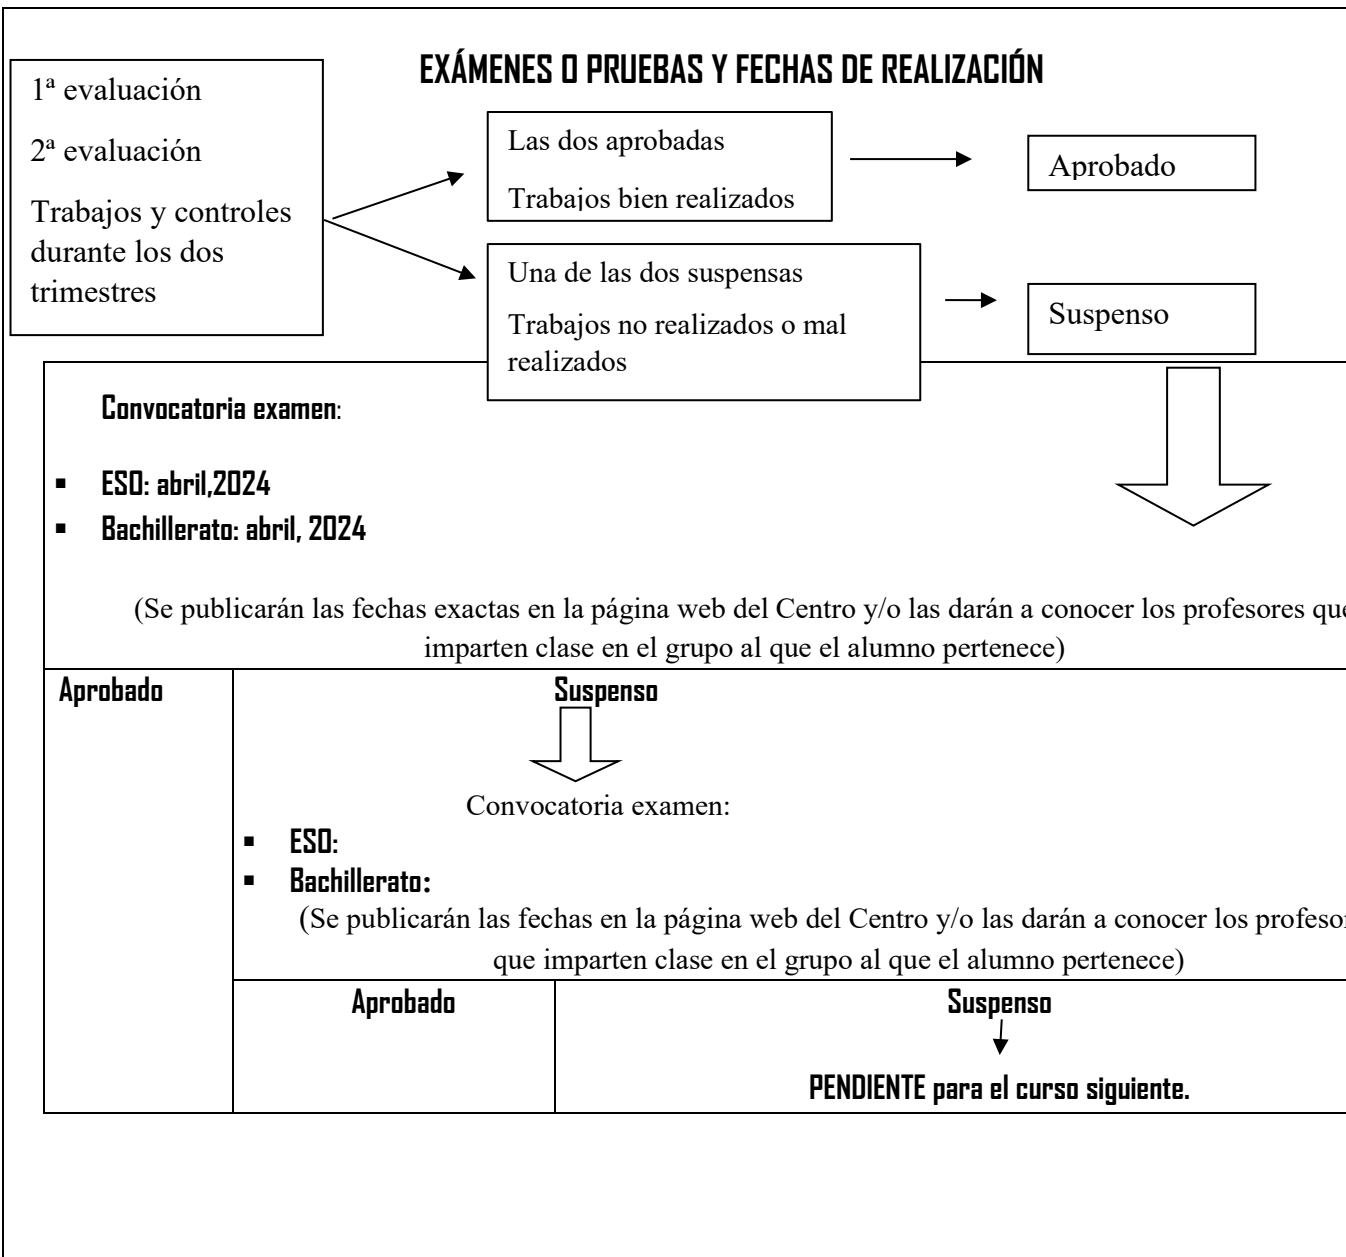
EXÁMENES O PRUEBAS Y FECHAS DE REALIZACIÓN

1ª evaluación

2ª evaluación

Trabajos y controles durante los dos trimestres

Las dos aprobadas

Trabajos bien realizados

Aprobado

Una de las dos suspensas

Trabajos no realizados o mal realizados

Suspenso

Convocatoria examen:

- ESO: abril,2024
- Bachillerato: abril, 2024

(Se publicarán las fechas exactas en la página web del Centro y/o las darán a conocer los profesores que imparten clase en el grupo al que el alumno pertenece)

Aprobado

Suspenso

Convocatoria examen:

- ESO:
- Bachillerato:

(Se publicarán las fechas en la página web del Centro y/o las darán a conocer los profesor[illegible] que imparten clase en el grupo al que el alumno pertenece)

| Aprobado | Suspenso |
|---|---|
| | PENDIENTE para el curso siguiente. |